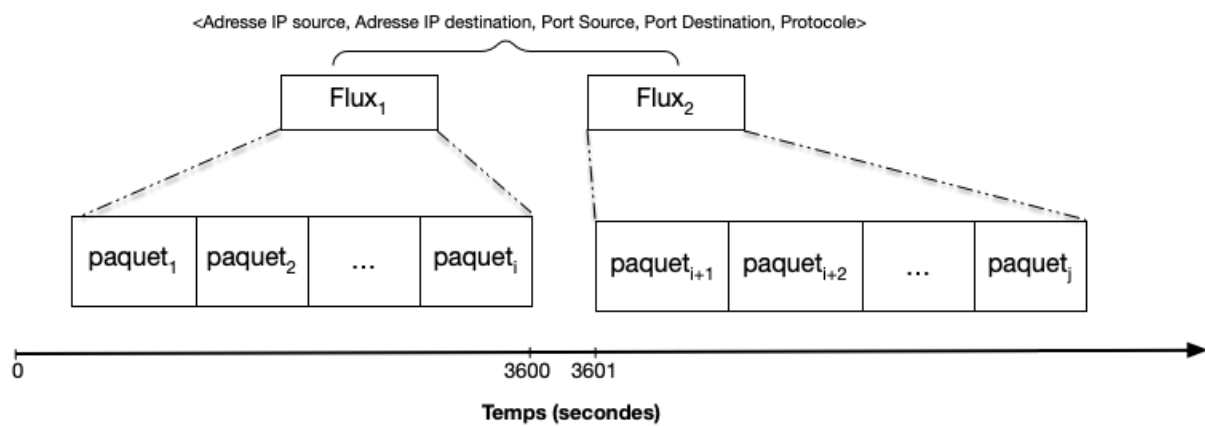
<Adresse IP source, Adresse IP destination, Port Source, Port Destination, Protocole>

Flux$_1$

Flux$_2$

paquet$_1$

paquet$_2$

...

paquet$_i$

paquet$_{i+1}$

paquet$_{i+2}$

...

paquet$_j$

0

3600

3601

Temps (secondes)